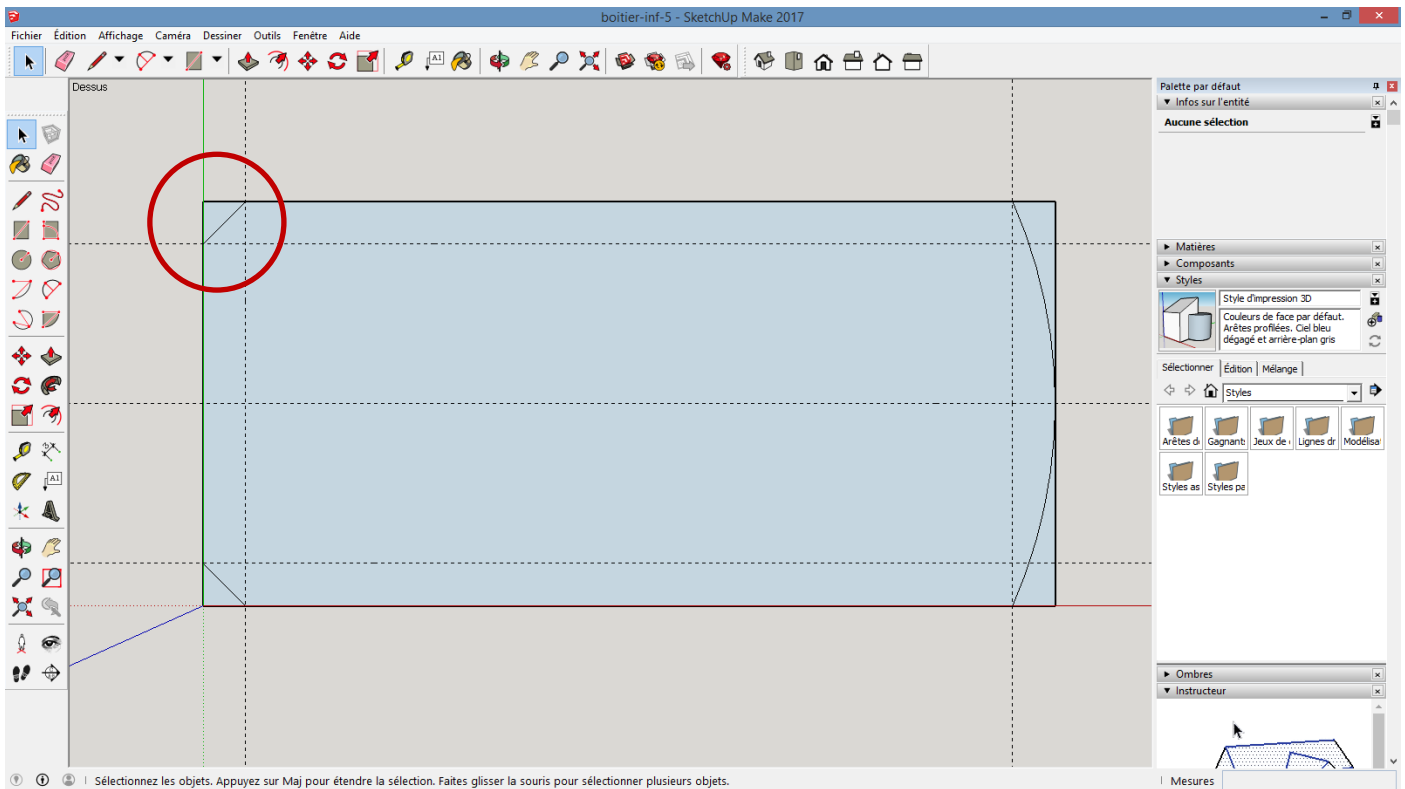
boitier-inf-5 - SketchUp Make 2017

Fichier Édition Affichage Caméra Dessiner Outils Fenêtre Aide

Dessus

Palette par défaut
Infos sur l'entité
Aucune sélection
Matières
Composants
Styles
Style d'impression 3D
Couleurs de face par défaut. Arêtes profilées. Ciel bleu dégagé et arrière-plan gris
Sélectionner Édition Mélange
Styles
Arêtes de
Gagnants
Jeux de
Lignes dr
Modélisat
Styles as
Styles pa
Ombres
Instructeur

Sélectionnez les objets. Appuyez sur Maj pour étendre la sélection. Faites glisser la souris pour sélectionner plusieurs objets.
Mesures